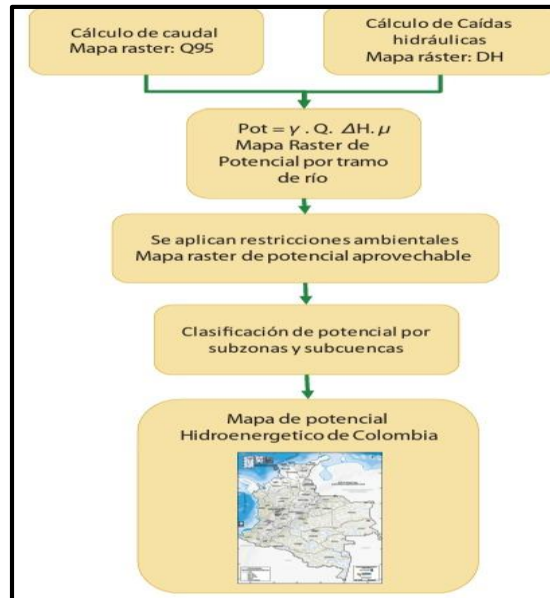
Cálculo de caudal
Mapa raster: Q95

Cálculo de Caídas hidráulicas
Mapa ráster: DH

Pot = $\gamma$ . Q. $\Delta$H. $\mu$
Mapa Raster de Potencial por tramo de río

Se aplican restricciones ambientales
Mapa raster de potencial aprovechable

Clasificación de potencial por subzonas y subcuencas

Mapa de potencial Hidroenergetico de Colombia